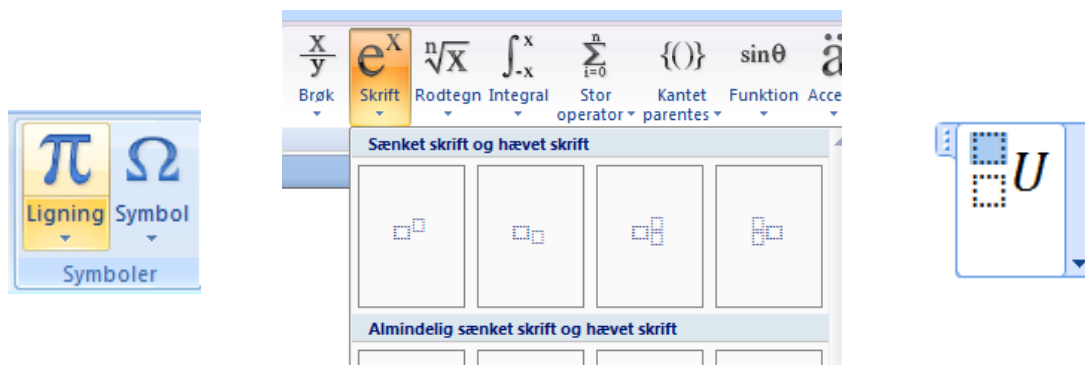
$\pi$ Ligning
$\Omega$ Symbol
Symboler

$\frac{x}{y}$ Brøk
$e^x$ Skrift
$\sqrt[n]{x}$ Rodtegn
$\int_{-x}^{x}$ Integral
$\sum_{i=0}^{n}$ Stor operator
$\{()\}$ Kantet parentes
$\sin\theta$ Funktion
ä Acce

Sænket skrift og hævet skrift

Almindelig sænket skrift og hævet skrift

$U$